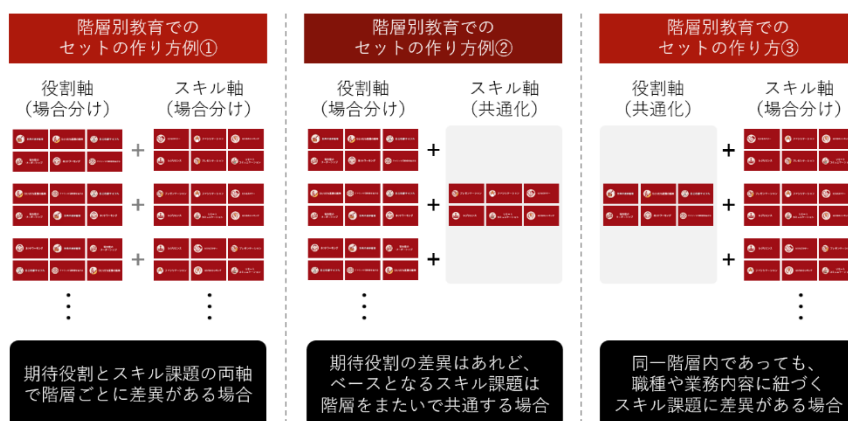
階層別教育でのセットの作り方例①

役割軸（場合分け）

スキル軸（場合分け）

+

+

+

期待役割とスキル課題の両軸で階層ごとに差異がある場合

階層別教育でのセットの作り方例②

役割軸（場合分け）

スキル軸（共通化）

+

+

+

期待役割の差異はあれど、ベースとなるスキル課題は階層をまたいで共通する場合

階層別教育でのセットの作り方③

役割軸（共通化）

スキル軸（場合分け）

+

+

+

同一階層内であっても、職種や業務内容に紐づくスキル課題に差異がある場合